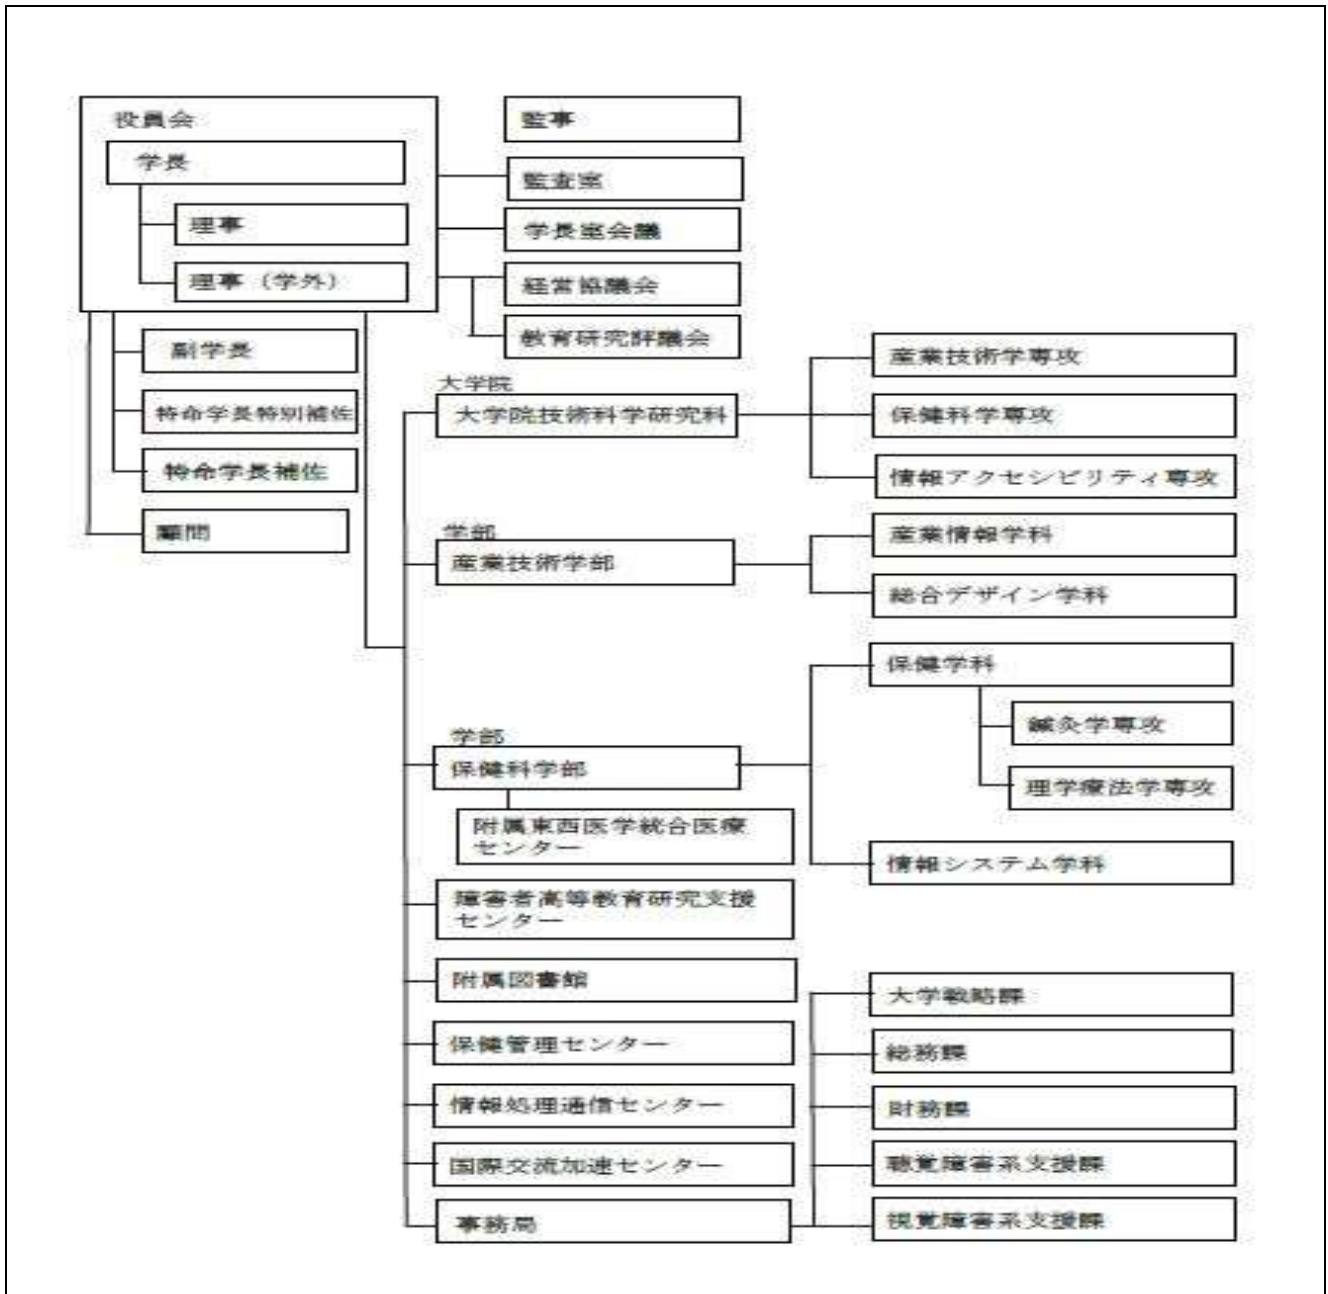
役員会

学長

理事

理事（学外）

監事

監査室

学長室会議

経営協議会

教育研究評議会

副学長

特命学長特別補佐

特命学長補佐

顧問

大学院

大学院技術科学研究科

産業技術学専攻

保健科学専攻

情報アクセシビリティ専攻

学部

産業技術学部

産業情報学科

総合デザイン学科

学部

保健科学部

保健学科

鍼灸学専攻

理学療法学専攻

情報システム学科

附属東西医学統合医療センター

障害者高等教育研究支援センター

附属図書館

保健管理センター

情報処理通信センター

国際交流加速センター

事務局

大学戦略課

総務課

財務課

聴覚障害系支援課

視覚障害系支援課